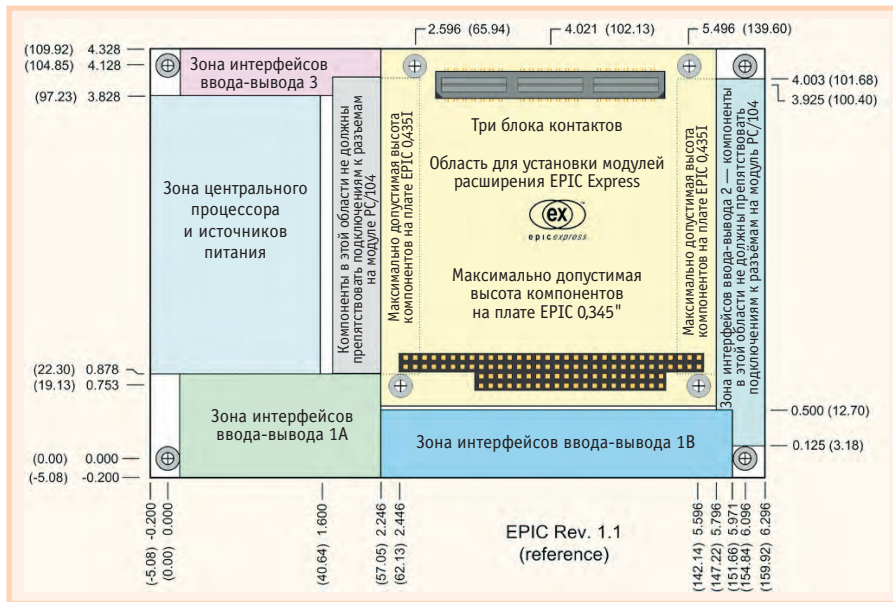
2.596 (65.94)
4.021 (102.13)
5.496 (139.60)

(109.92) 4.328
(104.85) 4.128
(97.23) 3.828

4.003 (101.68)
3.925 (100.40)

Зона интерфейсов ввода-вывода 3

Зона центрального процессора и источников питания

Компоненты в этой области не должны препятствовать подключению к разъемам на модуле PC/104

Максимально допустимая высота компонентов на плате EPIC 0,4351

Три блока контактов

Область для установки модулей расширения EPIC Express

ex
epic express

Максимально допустимая высота компонентов на плате EPIC 0,345"

Максимально допустимая высота компонентов на плате EPIC 0,4351

Зона интерфейсов ввода-вывода 2 — компоненты в этой области не должны препятствовать подключению к разъёмам на модуль PC/104

(22.30) 0.878
(19.13) 0.753

Зона интерфейсов ввода-вывода 1A

Зона интерфейсов ввода-вывода 1B

0.500 (12.70)
0.125 (3.18)

(0.00) 0.000
(-5.08) -0.200

(-5.08) -0.200
(0.00) 0.000
(40.64) 1.600
(57.05) 2.246
(62.13) 2.446

EPIC Rev. 1.1
(reference)

(142.14) 5.596
(147.22) 5.796
(151.66) 5.971
(154.84) 6.096
(159.92) 6.296